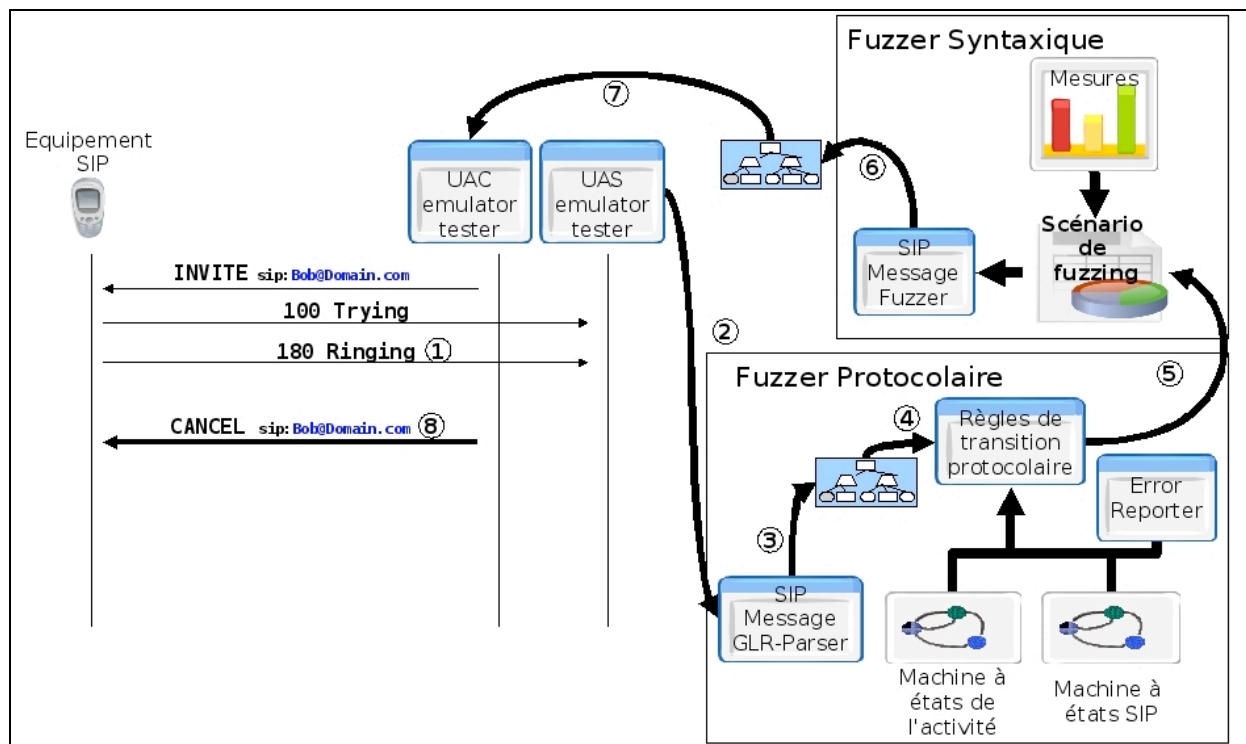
Fuzzer Syntaxique

Mesures

⑦

Equipement SIP

UAC emulator tester

UAS emulator tester

⑥

Scénario de fuzzing

SIP Message Fuzzer

INVITE sip: Bob@Domain.com

100 Trying

180 Ringing ①

②

Fuzzer Protocolaire

⑤

CANCEL sip: Bob@Domain.com ⑧

④

Règles de transition protocolaire

Error Reporter

③

SIP Message GLR-Parser

Machine à états de l'activité

Machine à états SIP